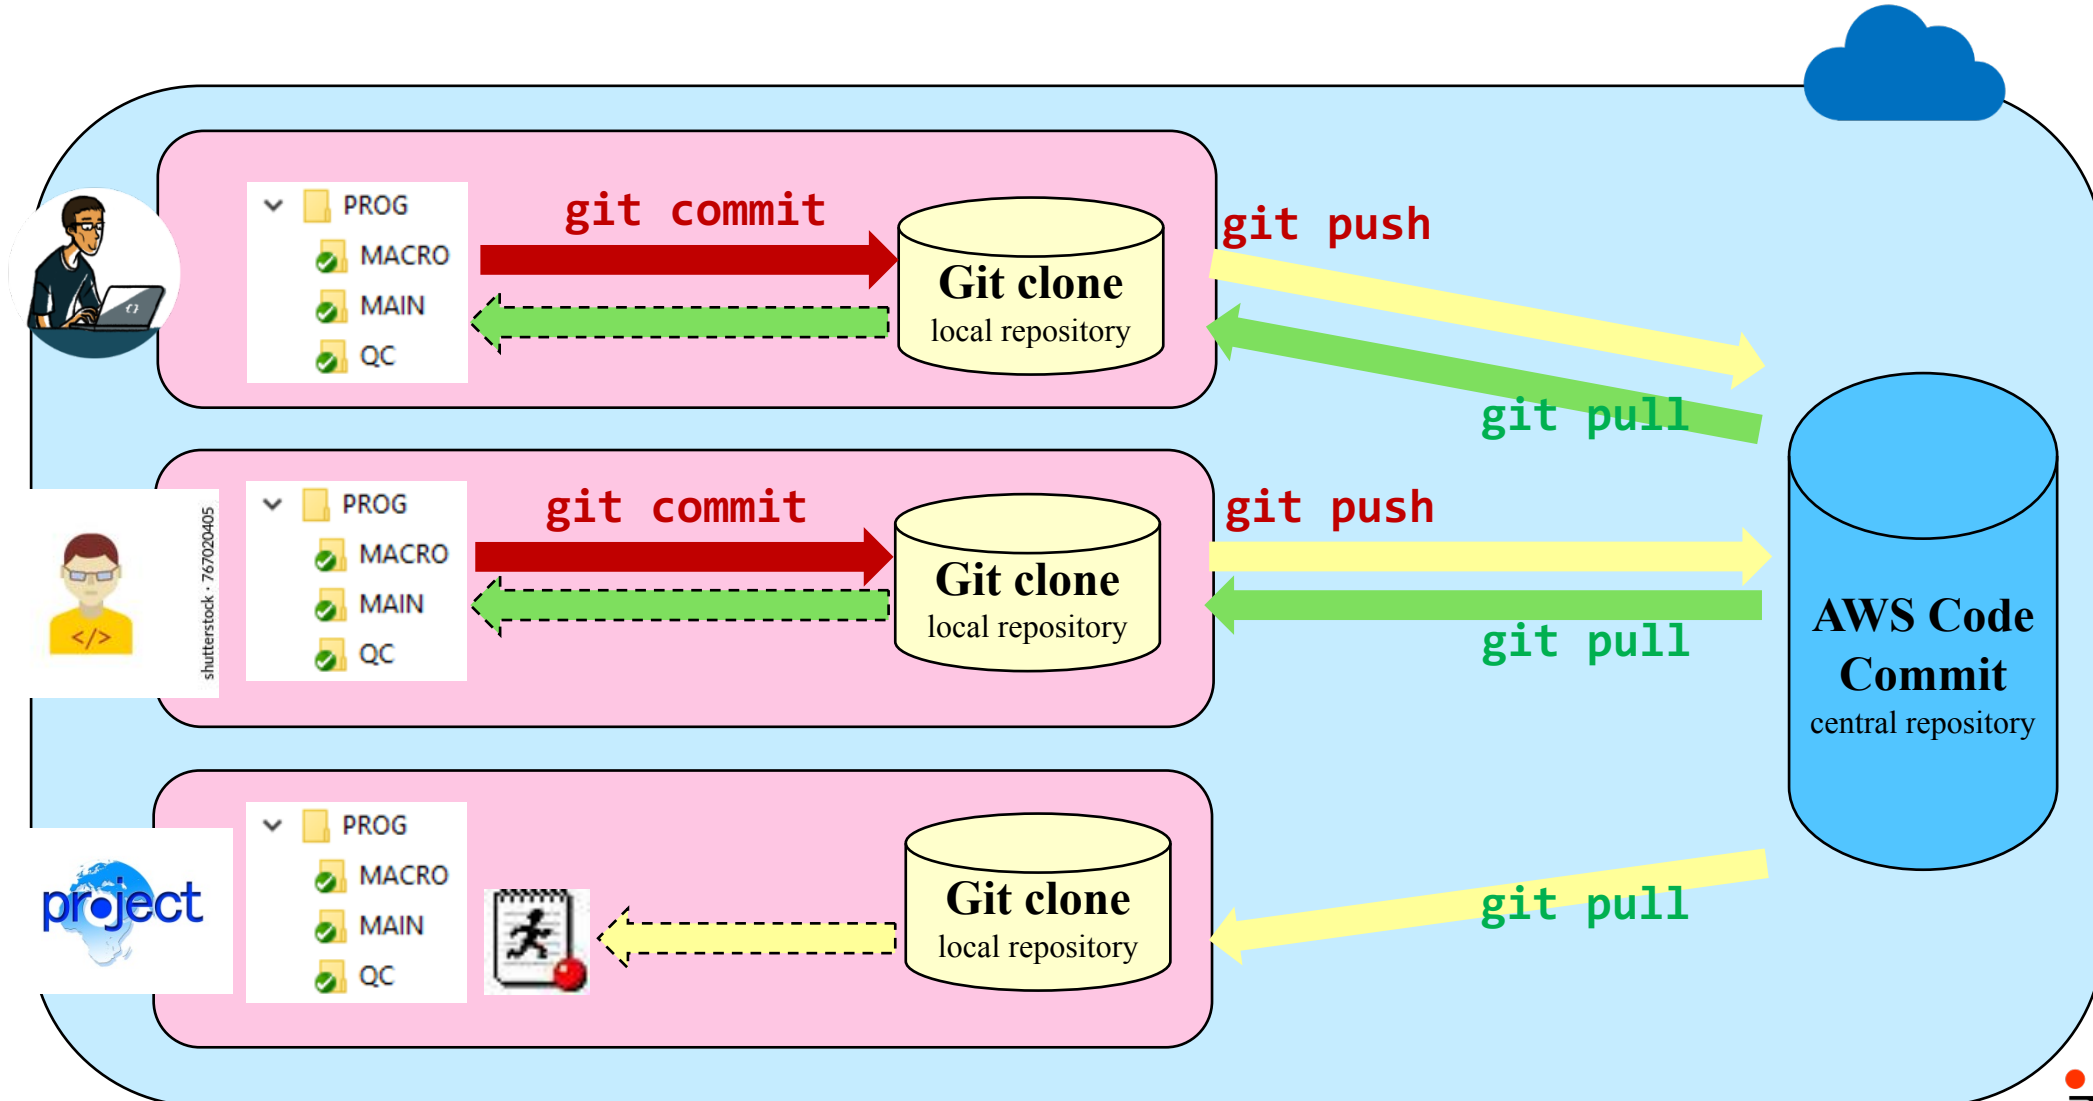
PROG
MACRO
MAIN
QC

git commit

Git clone
local repository

git push

git pull

PROG
MACRO
MAIN
QC

shutterstock · 767020405

git commit

Git clone
local repository

git push

git pull

AWS Code Commit
central repository

project

PROG
MACRO
MAIN
QC

Git clone
local repository

git pull